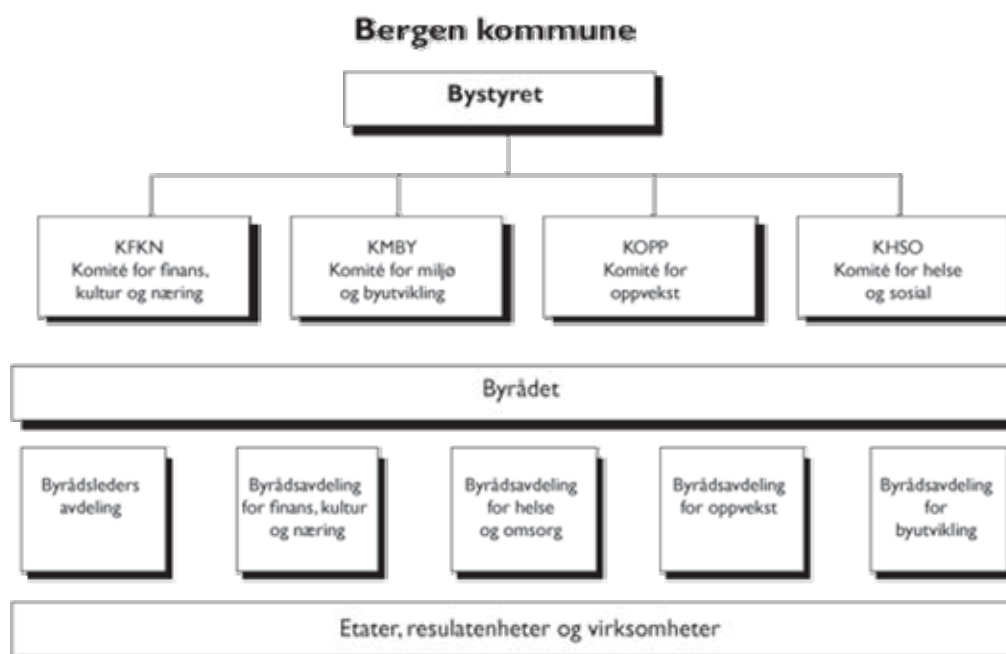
Bergen kommune

Bystyret

KFKN
Komité for finans, kultur og næring

KMBY
Komité for miljø og byutvikling

KOPP
Komité for oppvekst

KHSO
Komité for helse og sosial

Byrådet

Byrådsleders avdeling

Byrådsavdeling for finans, kultur og næring

Byrådsavdeling for helse og omsorg

Byrådsavdeling for oppvekst

Byrådsavdeling for byutvikling

Etater, resulatenheter og virksomheter